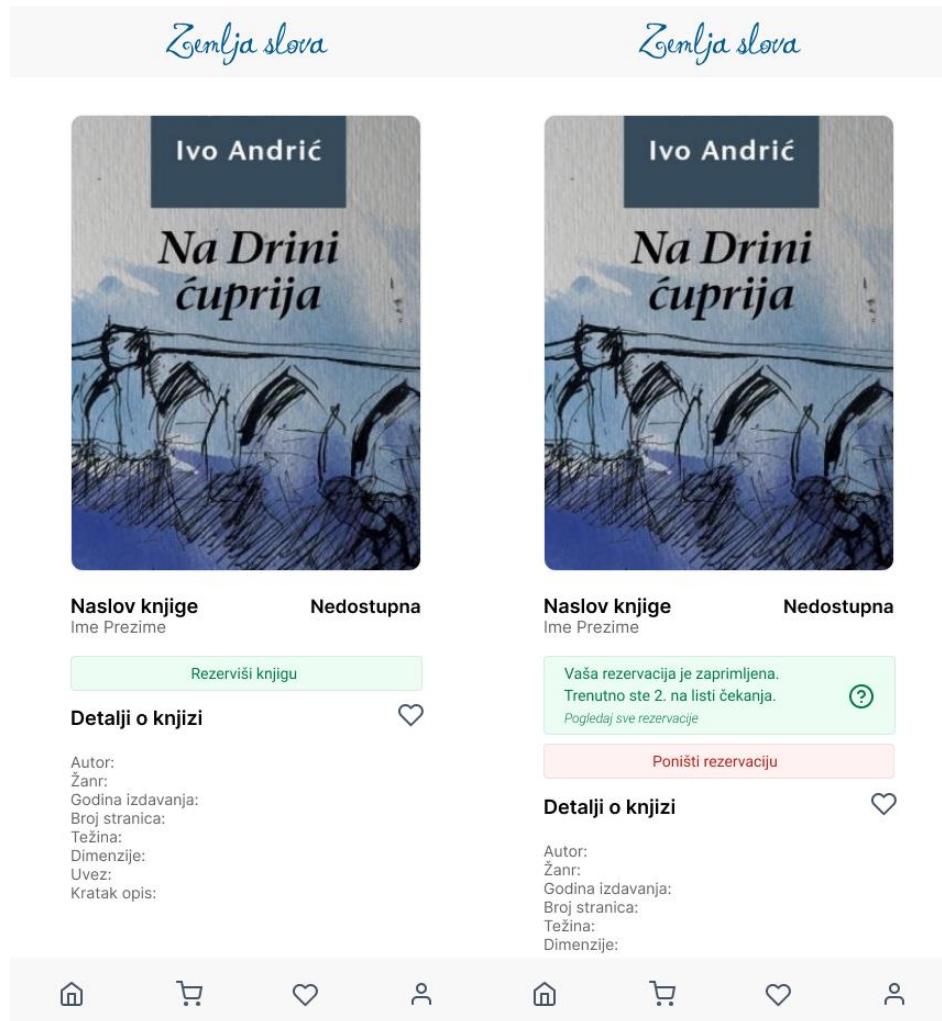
Zemlja slova

Ivo Andrić

Na Drini ćuprija

Naslov knjige
Ime Prezime

Nedostupna

Rezerviši knjigu

Detalji o knjizi

Autor:
Žanr:
Godina izdavanja:
Broj stranica:
Težina:
Dimenzije:
Uvez:
Kratak opis:

Zemlja slova

Ivo Andrić

Na Drini ćuprija

Naslov knjige
Ime Prezime

Nedostupna

Vaša rezervacija je zaprimljena.
Trenutno ste 2. na listi čekanja.
Pogledaj sve rezervacije

?

Poništi rezervaciju

Detalji o knjizi

Autor:
Žanr:
Godina izdavanja:
Broj stranica:
Težina:
Dimenzije: